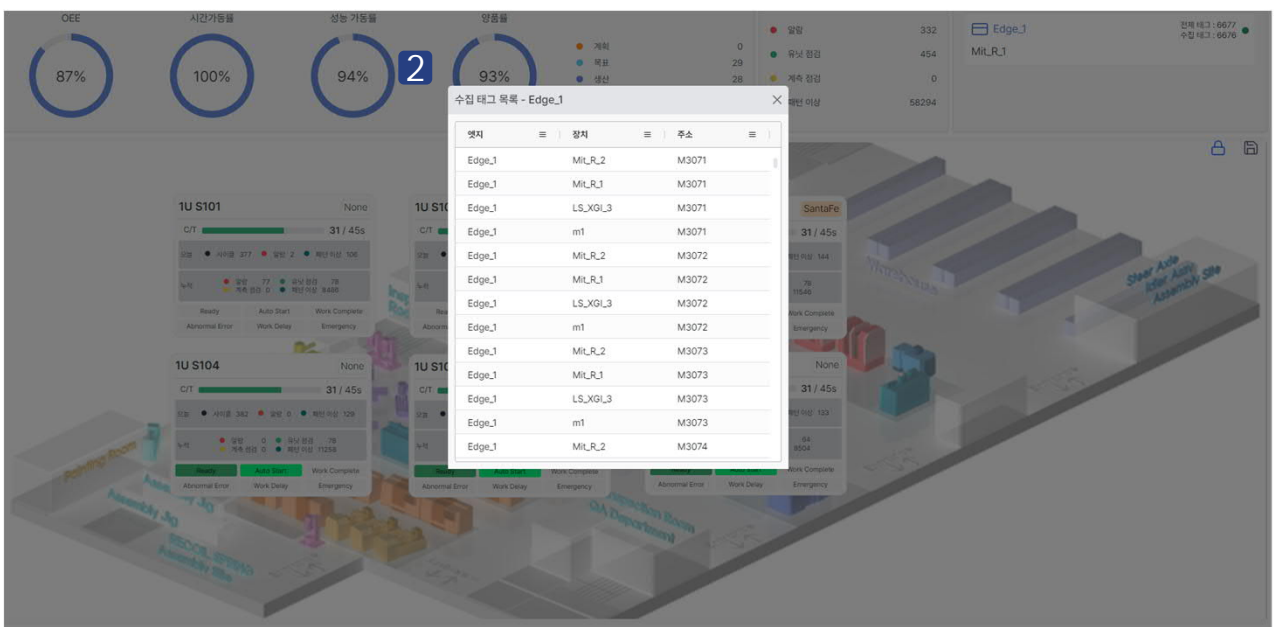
OEE
87%

시간가동률
100%

성능 가동률
94%

2

양품률
93%

계획 0
목표 29
생산 28

알람 332
유닛 점검 454
계측 점검 0
패턴 이상 58294

Edge_1
Mit_R_1
전체 태그 : 6677
수집 태그 : 6676

수집 태그 목록 - Edge_1

| 엣지 | 장치 | 주소 |
|---|---|---|
| Edge_1 | Mit_R_2 | M3071 |
| Edge_1 | Mit_R_1 | M3071 |
| Edge_1 | LS_XGI_3 | M3071 |
| Edge_1 | m1 | M3071 |
| Edge_1 | Mit_R_2 | M3072 |
| Edge_1 | Mit_R_1 | M3072 |
| Edge_1 | LS_XGI_3 | M3072 |
| Edge_1 | m1 | M3072 |
| Edge_1 | Mit_R_2 | M3073 |
| Edge_1 | Mit_R_1 | M3073 |
| Edge_1 | LS_XGI_3 | M3073 |
| Edge_1 | m1 | M3073 |
| Edge_1 | Mit_R_2 | M3074 |

1U S101 None
C/T 31 / 45s
현재 사이클 377 알람 2 패턴 이상 106
누적 알람 77 유닛 점검 78 계측 점검 0 패턴 이상 8486
Ready Auto Start Work Complete
Abnormal Error Work Delay Emergency

1U S104 None
C/T 31 / 45s
현재 사이클 382 알람 0 패턴 이상 129
누적 알람 0 유닛 점검 79 계측 점검 0 패턴 이상 11258
Ready Auto Start Work Complete
Abnormal Error Work Delay Emergency

1U S1
C/T
Ready Auto Start Work Complete
Abnormal Error Work Delay Emergency

SantaFe
31 / 45s
144
79
11546
Work Complete
Emergency

None
31 / 45s
133
64
8504
Ready Auto Start Work Complete
Abnormal Error Work Delay Emergency

Painting Room
Assembly Jig
Inspection Room
QA Department
Steer Axle
Idler Axle
Assembly Site